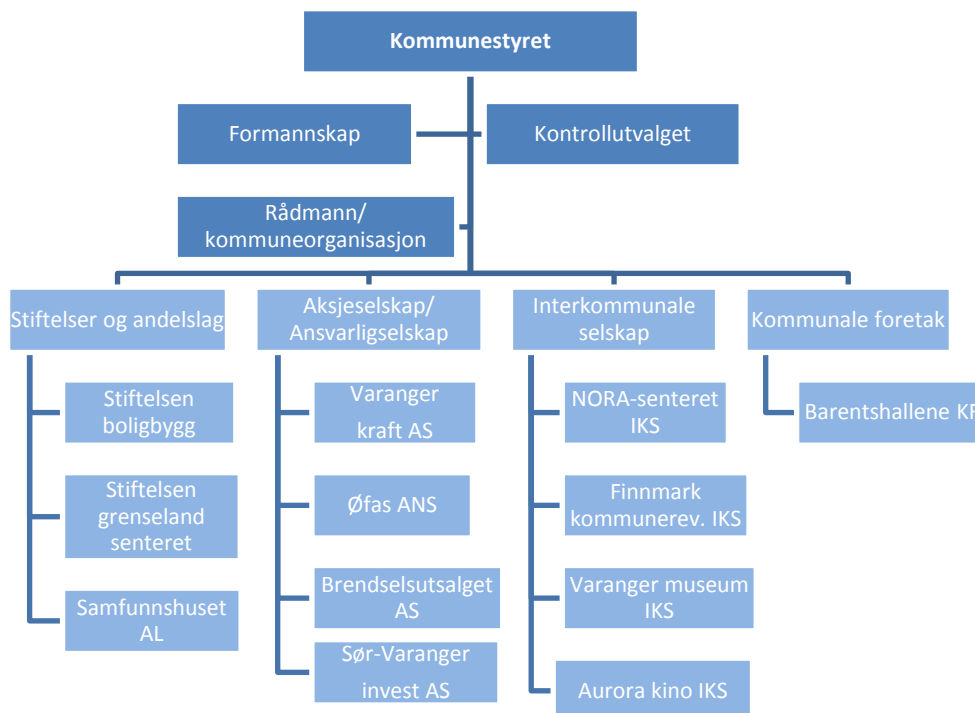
Kommunestyret

Formannskap

Kontrollutvalget

Rådmann/ kommuneorganisasjon

Stiftelser og andelslag

Stiftelsen boligbygg

Stiftelsen grenseland senteret

Samfunnshuset AL

Aksjeselskap/ Ansvarligselskap

Varanger kraft AS

Øfas ANS

Brendselsutsalget AS

Sør-Varanger invest AS

Interkommunale selskap

NORA-senteret IKS

Finnmark kommunerev. IKS

Varanger museum IKS

Aurora kino IKS

Kommunale foretak

Barentshallene K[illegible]